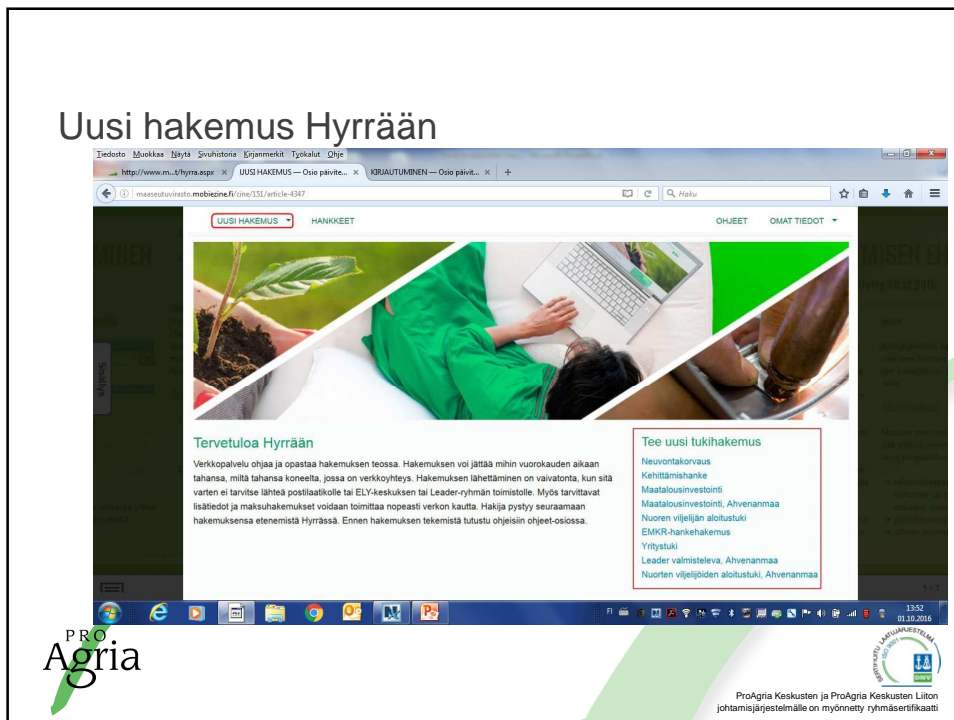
Uusi hakemus Hyrrään

Tiedosto Muokkaa Näytä Sivuhistoria Kirjanmerkit Työkalut Ohje

http://www.m...t/hyrra.aspx × UUSI HAKEMUS — Osio päivite... × KIRJAUTUMINEN — Osio päivit... × +

maaseutuvirasto.mobiezine.fi/zine/151/article-4347

Haku

UUSI HAKEMUS HANKKEET OHJEET OMAT TIEDOT

Tervetuloa Hyrrään

Verkkopalvelu ohjaa ja opastaa hakemuksen teossa. Hakemuksen voi jättää mihin vuorokauden aikaan tahansa, miltä tahansa koneelta, jossa on verkkoyhteys. Hakemuksen lähettäminen on vaivatonta, kun sitä varten ei tarvitse lähteä postilaatikolle tai ELY-keskuksen tai Leader-ryhmän toimistolle. Myös tarvittavat lisätiedot ja maksuhakemukset voidaan toimittaa nopeasti verkon kautta. Hakija pystyy seuraamaan hakemuksensa etenemistä Hyrrässä. Ennen hakemuksen tekemistä tutustu ohjeisiin ohjeet-osiossa.

Tee uusi tukihakemus
Neuvontakorvaus
Kehittämishanke
Maatalousinvestointi
Maatalousinvestointi, Ahvenanmaa
Nuoren viljelijän aloitustuki
EMKR-hankehakemus
Yritystuki
Leader valmisteleva, Ahvenanmaa
Nuorten viljelijöiden aloitustuki, Ahvenanmaa

Sisällys

FI 13:52 01.10.2016

PRO Agria

SERTIFIOITU LAATUJÄRJESTELMÄ ISO 9001 DNV

ProAgria Keskusten ja ProAgria Keskusten Liiton johtamisjärjestelmälle on myönnetty ryhmäsertifikaatti